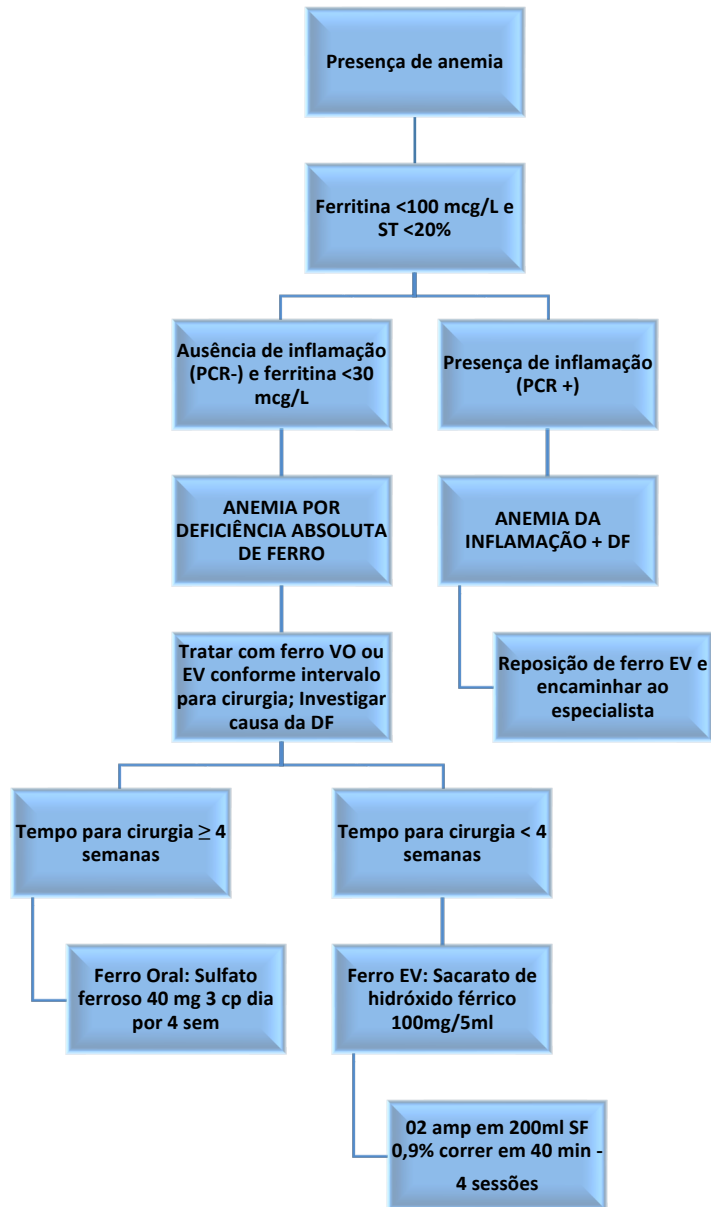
Presença de anemia

Ferritina <100 mcg/L e ST <20%

Ausência de inflamação (PCR-) e ferritina <30 mcg/L

Presença de inflamação (PCR +)

ANEMIA POR DEFICIÊNCIA ABSOLUTA DE FERRO

ANEMIA DA INFLAMAÇÃO + DF

Reposição de ferro EV e encaminhar ao especialista

Tratar com ferro VO ou EV conforme intervalo para cirurgia; Investigar causa da DF

Tempo para cirurgia $\geq$ 4 semanas

Tempo para cirurgia < 4 semanas

Ferro Oral: Sulfato ferroso 40 mg 3 cp dia por 4 sem

Ferro EV: Sacarato de hidróxido férrico 100mg/5ml

02 amp em 200ml SF 0,9% correr em 40 min - 4 sessões